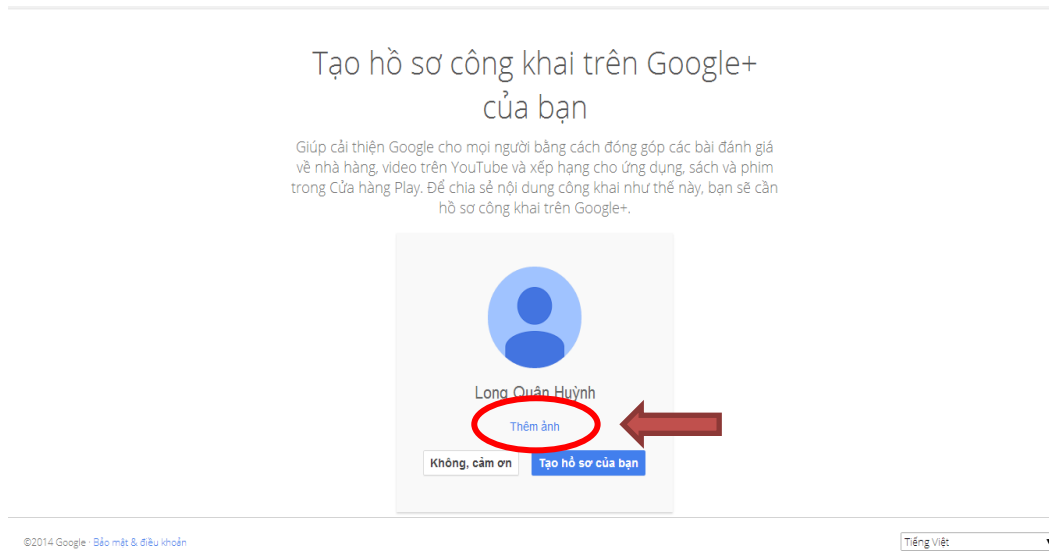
Tạo hồ sơ công khai trên Google+ của bạn

Giúp cải thiện Google cho mọi người bằng cách đóng góp các bài đánh giá về nhà hàng, video trên YouTube và xếp hạng cho ứng dụng, sách và phim trong Cửa hàng Play. Để chia sẻ nội dung công khai như thế này, bạn sẽ cần hồ sơ công khai trên Google+.

Long Quân Huỳnh

Thêm ảnh

Không, cảm ơn

Tạo hồ sơ của bạn

©2014 Google · Bảo mật & điều khoản

Tiếng Việt